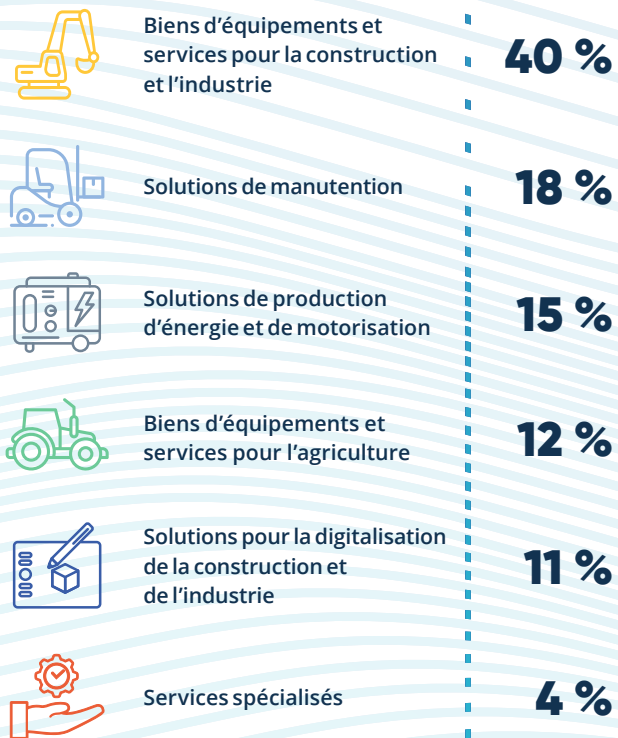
Biens d’équipements et services pour la construction et l’industrie

40 %

Solutions de manutention

18 %

Solutions de production d’énergie et de motorisation

15 %

Biens d’équipements et services pour l’agriculture

12 %

Solutions pour la digitalisation de la construction et de l’industrie

11 %

Services spécialisés

4 %